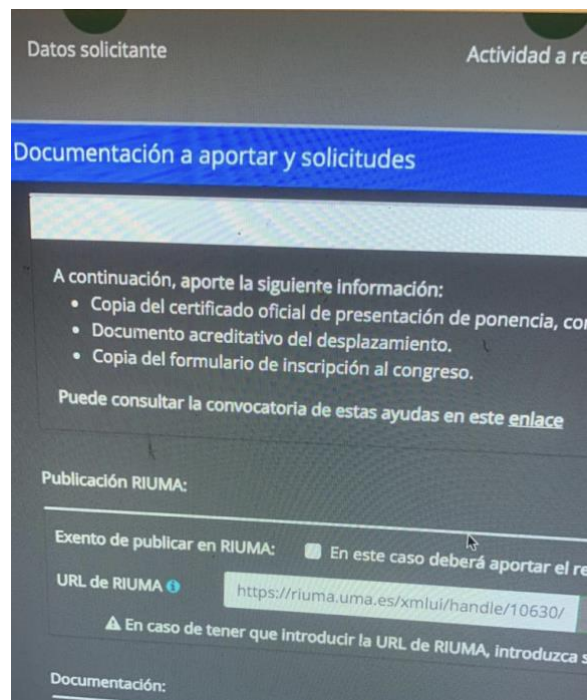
Datos solicitante

Actividad a re

Documentación a aportar y solicitudes

A continuación, aporte la siguiente información:
• Copia del certificado oficial de presentación de ponencia, cor
• Documento acreditativo del desplazamiento.
• Copia del formulario de inscripción al congreso.

Puede consultar la convocatoria de estas ayudas en este enlace

Publicación RIUMA:

Exento de publicar en RIUMA: En este caso deberá aportar el re

URL de RIUMA

https://riuma.uma.es/xmlui/handle/10630/

⚠ En caso de tener que introducir la URL de RIUMA, introduzca s

Documentación: